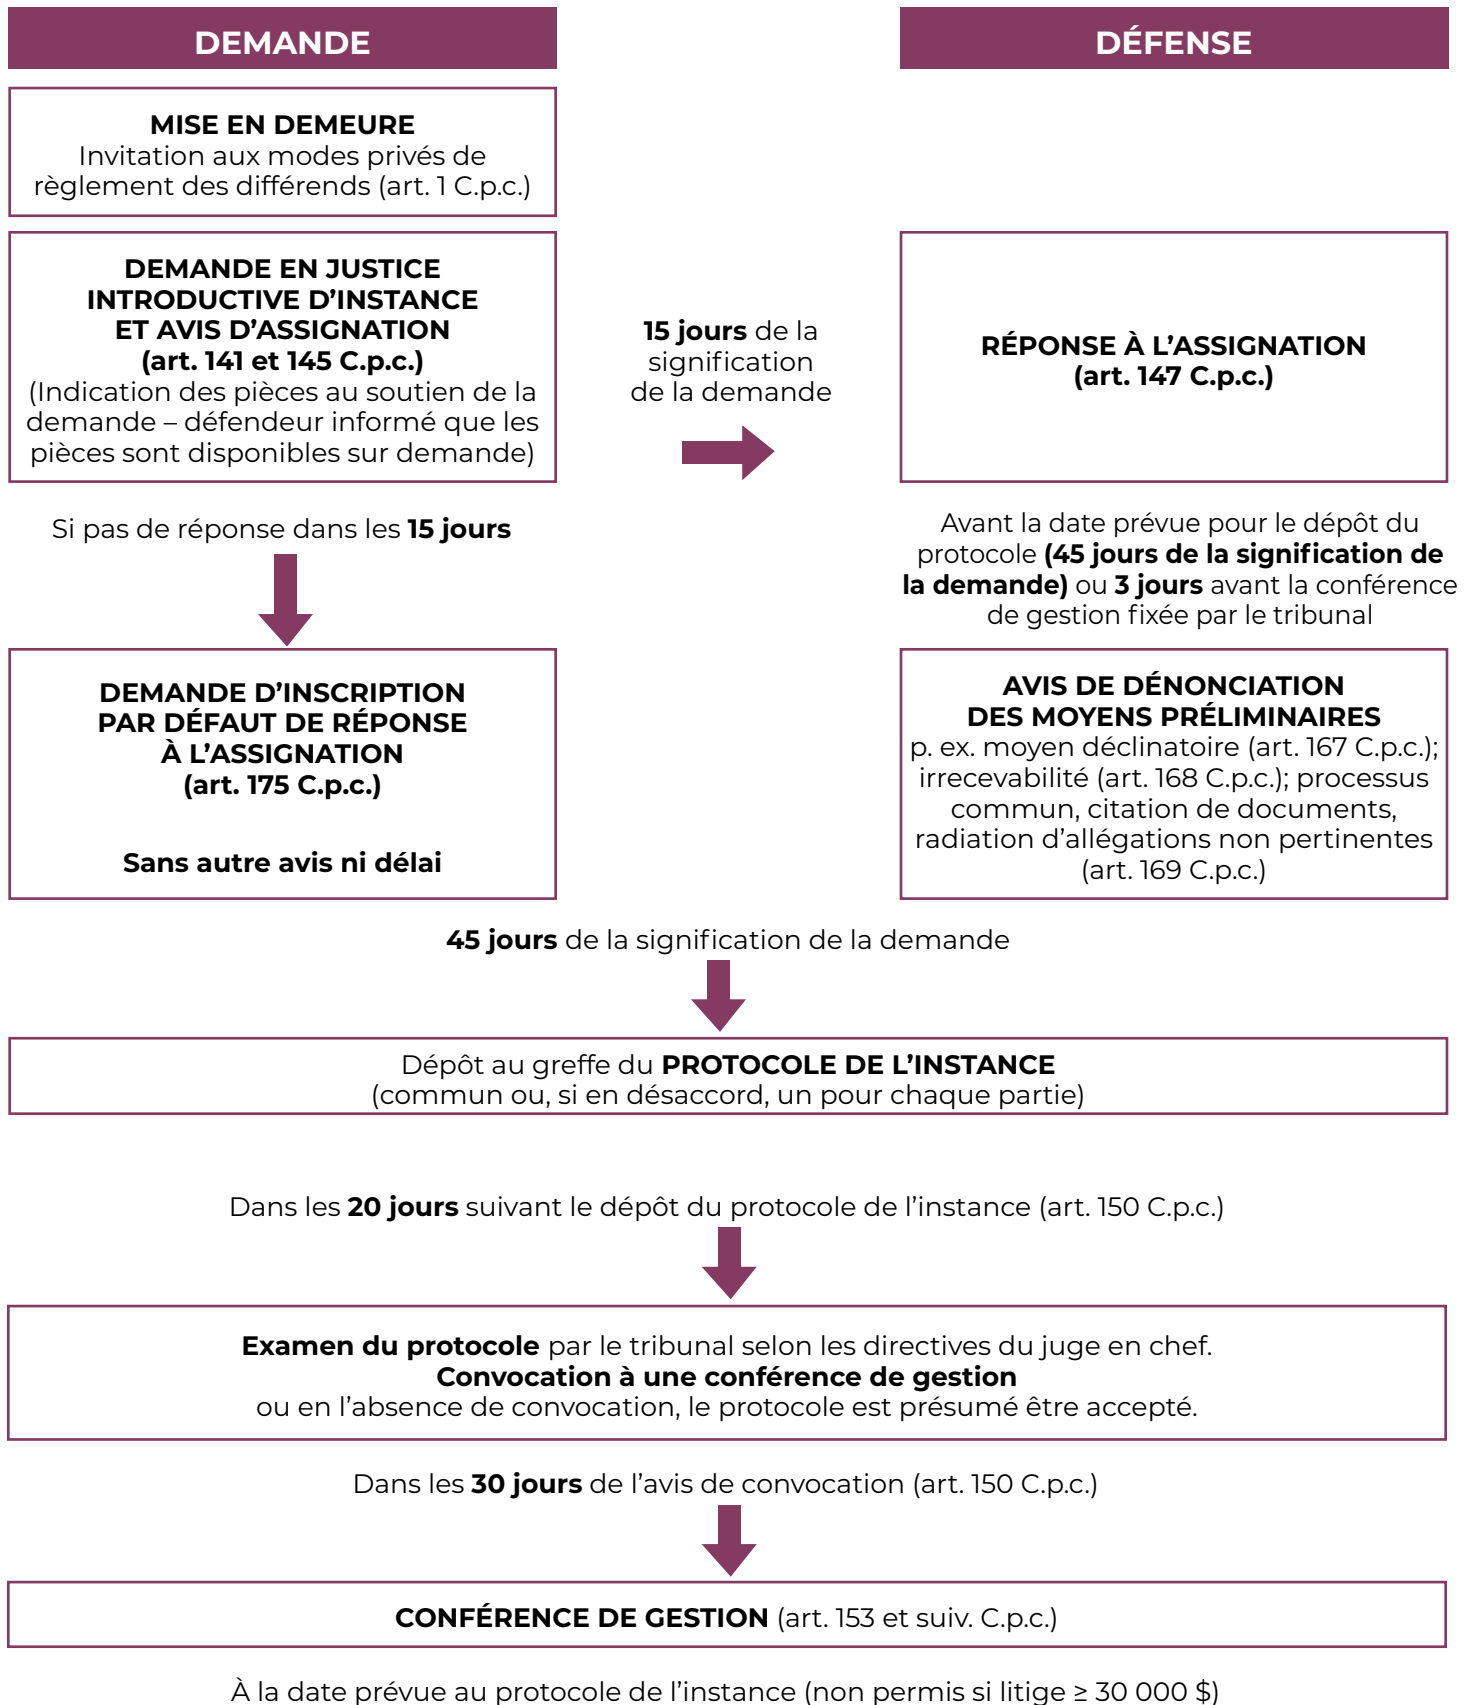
DEMANDE

DÉFENSE

MISE EN DEMEURE
Invitation aux modes privés de règlement des différends (art. 1 C.p.c.)

DEMANDE EN JUSTICE INTRODUCTIVE D'INSTANCE ET AVIS D'ASSIGNATION (art. 141 et 145 C.p.c.)
(Indication des pièces au soutien de la demande – défendeur informé que les pièces sont disponibles sur demande)

15 jours de la signification de la demande

RÉPONSE À L'ASSIGNATION (art. 147 C.p.c.)

Si pas de réponse dans les 15 jours

Avant la date prévue pour le dépôt du protocole (45 jours de la signification de la demande) ou 3 jours avant la conférence de gestion fixée par le tribunal

DEMANDE D'INSCRIPTION PAR DÉFAUT DE RÉPONSE À L'ASSIGNATION (art. 175 C.p.c.)

Sans autre avis ni délai

AVIS DE DÉNONCIATION DES MOYENS PRÉLIMINAIRES
p. ex. moyen déclinatoire (art. 167 C.p.c.); irrecevabilité (art. 168 C.p.c.); processus commun, citation de documents, radiation d'allégations non pertinentes (art. 169 C.p.c.)

45 jours de la signification de la demande

Dépôt au greffe du PROTOCOLE DE L'INSTANCE
(commun ou, si en désaccord, un pour chaque partie)

Dans les 20 jours suivant le dépôt du protocole de l'instance (art. 150 C.p.c.)

Examen du protocole par le tribunal selon les directives du juge en chef.
Convocation à une conférence de gestion
ou en l'absence de convocation, le protocole est présumé être accepté.

Dans les 30 jours de l'avis de convocation (art. 150 C.p.c.)

CONFÉRENCE DE GESTION (art. 153 et suiv. C.p.c.)

À la date prévue au protocole de l'instance (non permis si litige ≥ 30 000 $)